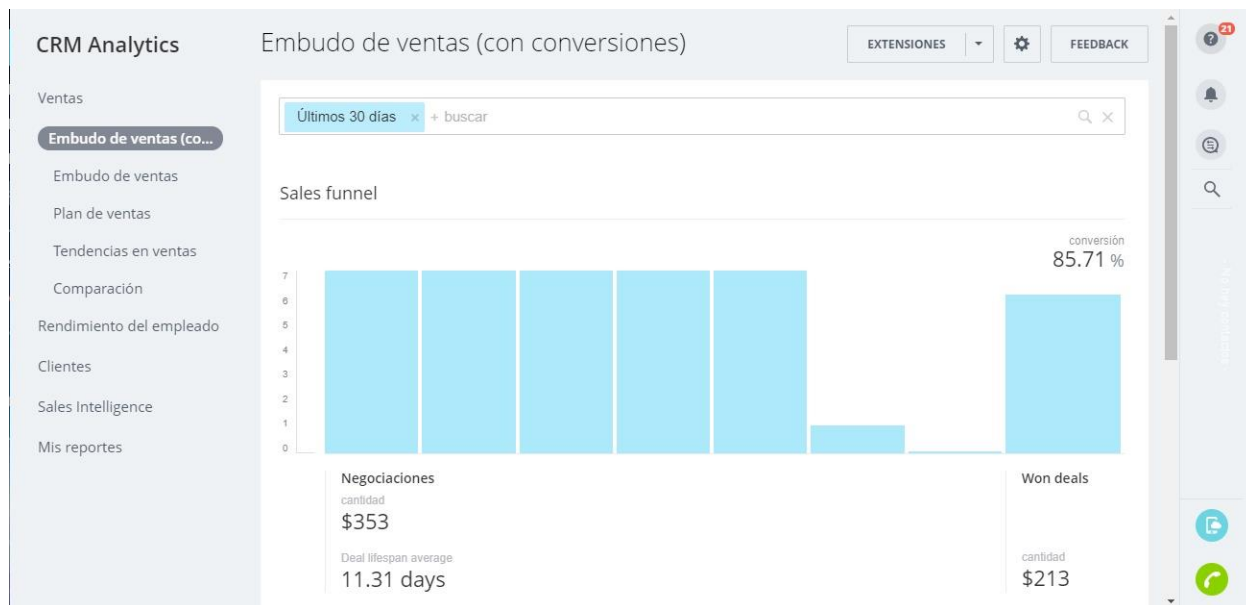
CRM Analytics

Ventas

Embudo de ventas (co...

Embudo de ventas

Plan de ventas

Tendencias en ventas

Comparación

Rendimiento del empleado

Clientes

Sales Intelligence

Mis reportes

Embudo de ventas (con conversiones)

EXTENSIONES

FEEDBACK

21

Últimos 30 días × + buscar

Sales funnel

conversión
85.71 %

7
6
5
4
3
2
1
0

Negociaciones
cantidad
$353

Deal lifespan average
11.31 days

Won deals

cantidad
$213